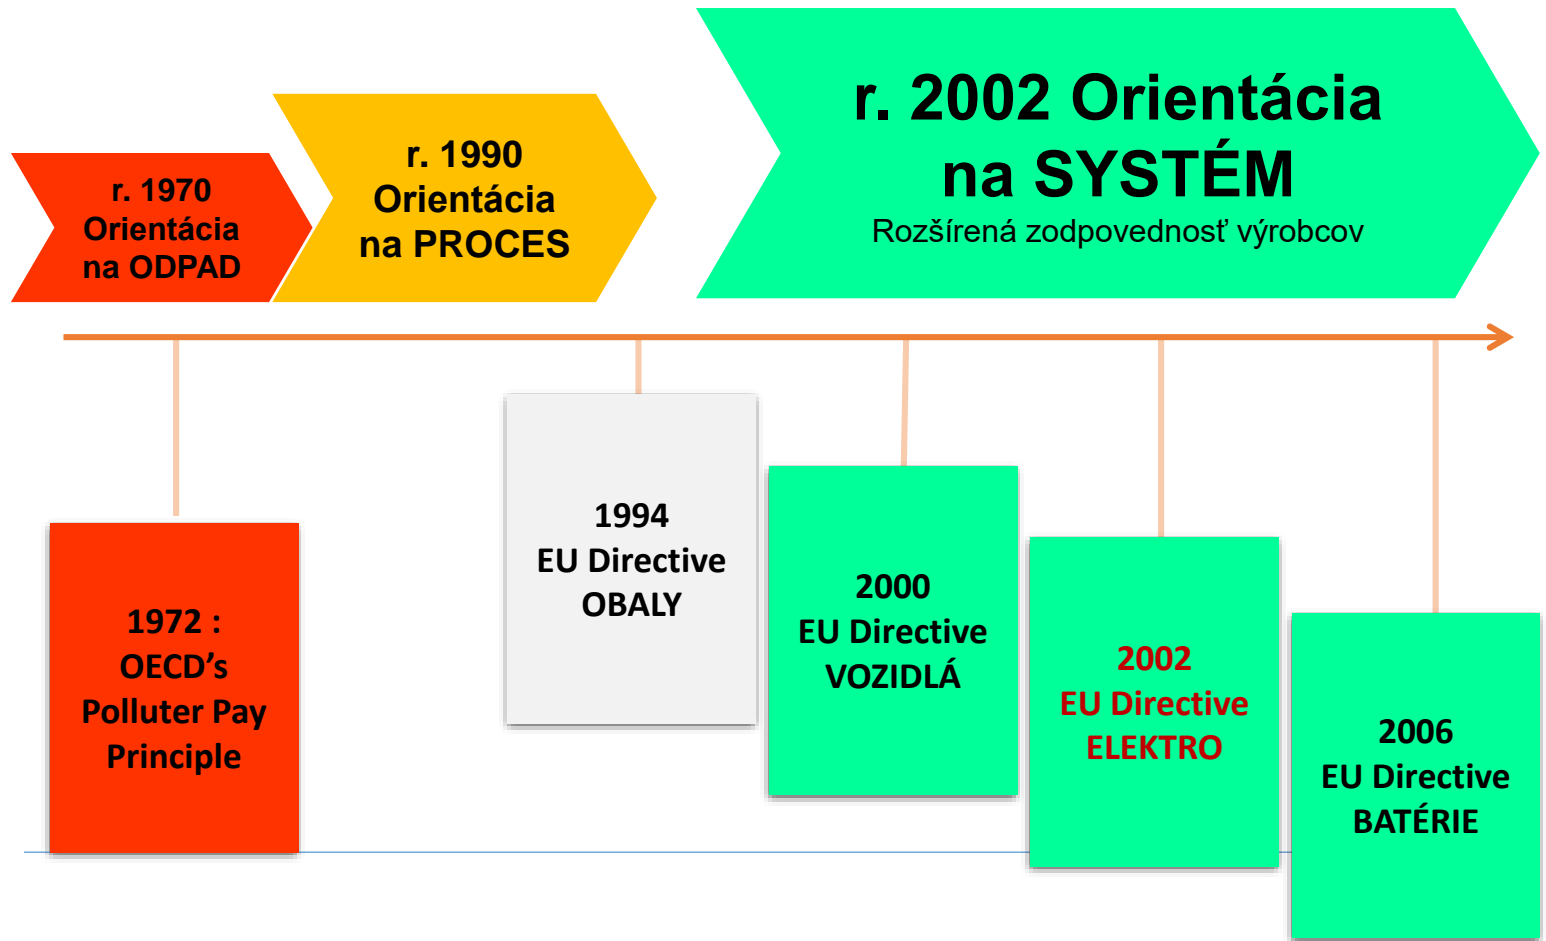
r. 1970
Orientácia
na ODPAD

r. 1990
Orientácia
na PROCES

r. 2002 Orientácia
na SYSTÉM
Rozšírená zodpovednosť výrobcov

1972 :
OECD's
Polluter Pay
Principle

1994
EU Directive
OBALY

2000
EU Directive
VOZIDLÁ

2002
EU Directive
ELEKTRO

2006
EU Directive
BATÉRIE